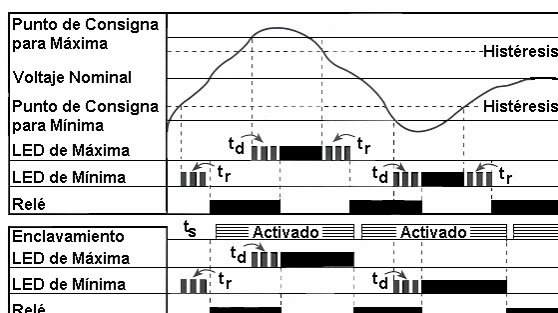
Punto de Consigna para Máxima
Histéresis
Voltaje Nominal
Punto de Consigna para Mínima
Histéresis
LED de Máxima
$t_d$
$t_r$
LED de Mínima
$t_r$
$t_d$
$t_r$
Relé
Enclavamiento
$t_s$
Activado
Activado
LED de Máxima
$t_d$
LED de Mínima
$t_r$
$t_d$
Relé